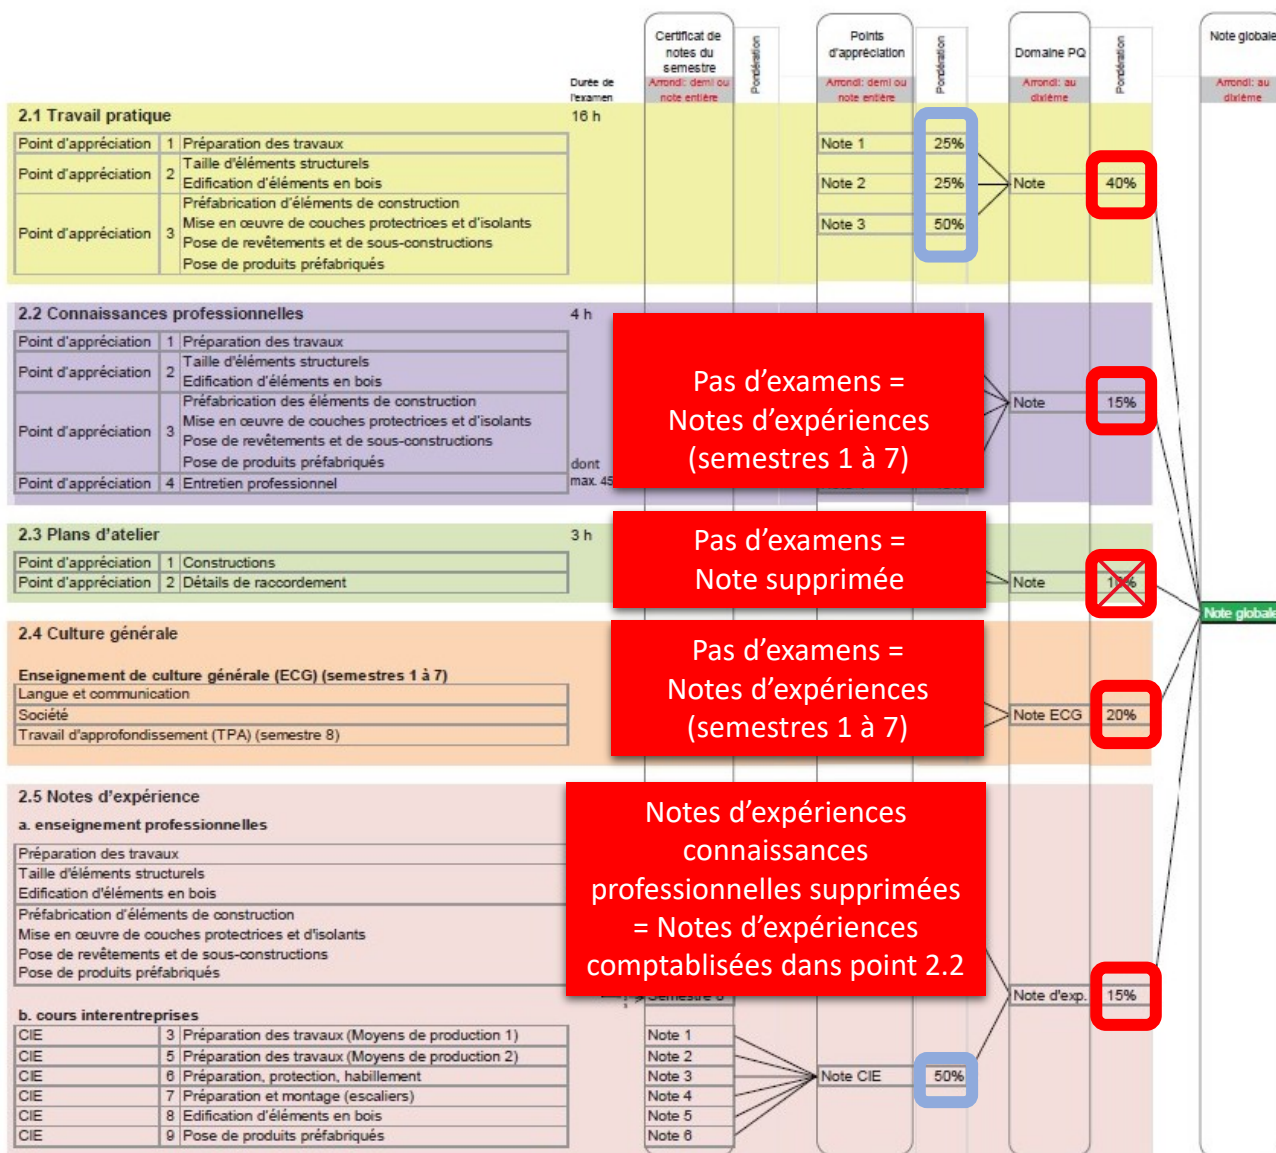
Certificat de notes du semestre
Arrondi: demi ou note entière
Pondération
Points d'appréciation
Arrondi: demi ou note entière
Pondération
Domaine PQ
Arrondi: au dixième
Pondération
Note globale
Arrondi: au dixième

Durée de l'examen

2.1 Travail pratique
16 h

| | | | | | | |
|---|---|---|---|---|---|---|
| Point d'appréciation | 1 | Préparation des travaux | Note 1 | 25% | | |
| Point d'appréciation | 2 | Taille d'éléments structurels Edification d'éléments en bois | Note 2 | 25% | Note | 40% |
| Point d'appréciation | 3 | Préfabrication d'éléments de construction Mise en œuvre de couches protectrices et d'isolants Pose de revêtements et de sous-constructions Pose de produits préfabriqués | Note 3 | 50% | | |

2.2 Connaissances professionnelles
4 h

| | | | |
|---|---|---|---|
| Point d'appréciation | 1 | Préparation des travaux | |
| Point d'appréciation | 2 | Taille d'éléments structurels Edification d'éléments en bois | |
| Point d'appréciation | 3 | Préfabrication des éléments de construction Mise en œuvre de couches protectrices et d'isolants Pose de revêtements et de sous-constructions Pose de produits préfabriqués | dont |
| Point d'appréciation | 4 | Entretien professionnel | max. 45 |

Note
15%

Pas d'examens = Notes d'expériences (semestres 1 à 7)

2.3 Plans d'atelier
3 h

| | | |
|---|---|---|
| Point d'appréciation | 1 | Constructions |
| Point d'appréciation | 2 | Détails de raccordement |

Note
1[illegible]%

Pas d'examens = Note supprimée

2.4 Culture générale

Enseignement de culture générale (ECG) (semestres 1 à 7)
Langue et communication
Société
Travail d'approfondissement (TPA) (semestre 8)

Note ECG
20%

Pas d'examens = Notes d'expériences (semestres 1 à 7)

Note globale

2.5 Notes d'expérience
a. enseignement professionnelles
Préparation des travaux
Taille d'éléments structurels
Edification d'éléments en bois
Préfabrication d'éléments de construction
Mise en œuvre de couches protectrices et d'isolants
Pose de revêtements et de sous-constructions
Pose de produits préfabriqués

Notes d'expériences connaissances professionnelles supprimées = Notes d'expériences comptablisées dans point 2.2

Note d'exp.
15%

b. cours interentreprises

| | | | |
|---|---|---|---|
| CIE | 3 | Préparation des travaux (Moyens de production 1) | Note 1 |
| CIE | 5 | Préparation des travaux (Moyens de production 2) | Note 2 |
| CIE | 6 | Préparation, protection, habillement | Note 3 |
| CIE | 7 | Préparation et montage (escaliers) | Note 4 |
| CIE | 8 | Edification d'éléments en bois | Note 5 |
| CIE | 9 | Pose de produits préfabriqués | Note 6 |

Note CIE
50%